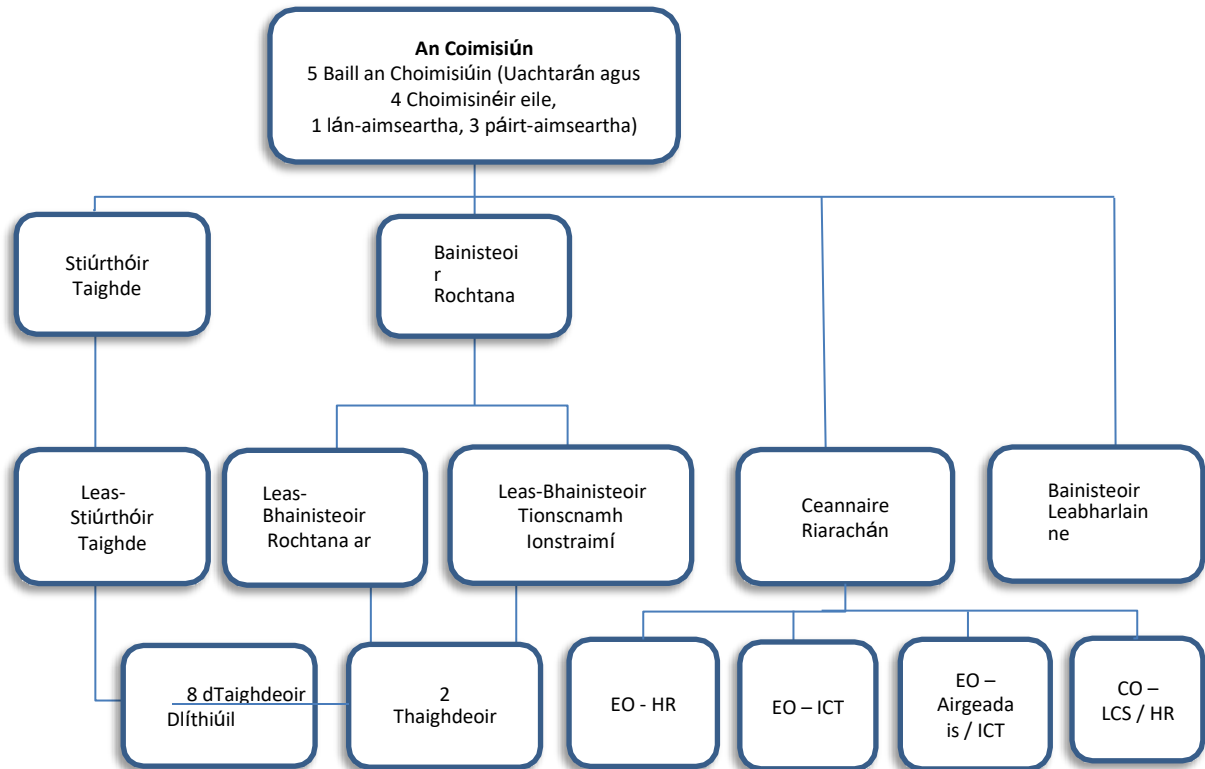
**An Coimisiún**
5 Baill an Choimisiúin (Uachtarán agus 4 Choimisinéir eile, 1 lán-aimseartha, 3 páirt-aimseartha)

Stiúrthóir Taighde

Bainisteoi r Rochtana

Leas-Stiúrthóir Taighde

Leas-Bhainisteoir Rochtana ar

Leas-Bhainisteoir Tionscnamh Ionstraimí

Ceannaire Riarachán

Bainisteoir Leabharlain ne

8 dTaighdeoir Dlíthiúil

2 Thaighdeoir

EO - HR

EO – ICT

EO – Airgeada is / ICT

CO – LCS / HR